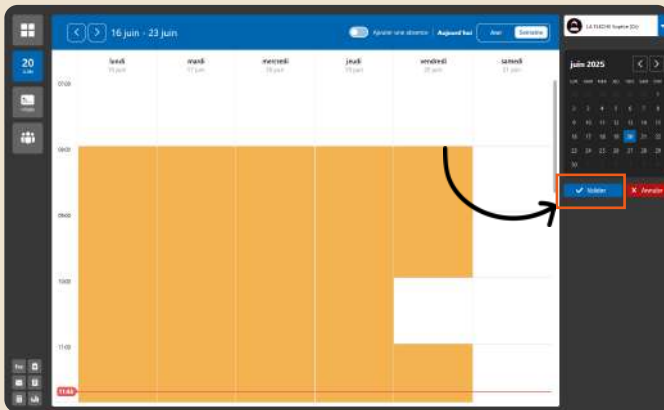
20

16 juin - 23 juin

Ajouter une absence Aujourd'hui Jour Semaine

lundi 16 juin | mardi 17 juin | mercredi 18 juin | jeudi 19 juin | vendredi 20 juin | samedi 21 juin

07:00
08:00
09:00
10:00
11:00
11:44

juin 2025

Valider
Annuler